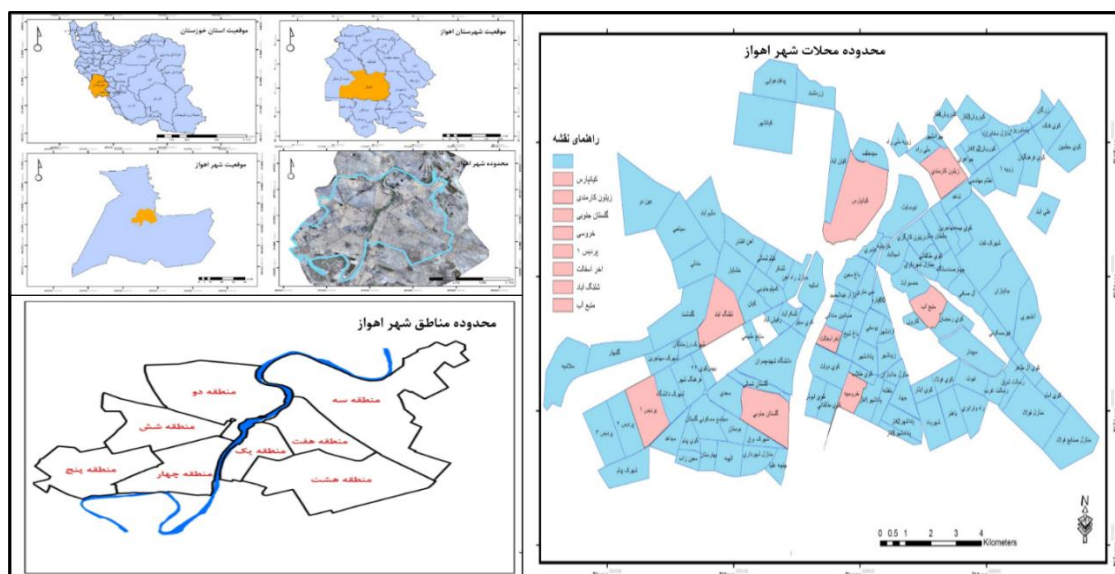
موقعیت استان خوزستان

موقعیت شهرستان اهواز

موقعیت شهر اهواز

محدوده شهر اهواز

محدوده مناطق شهر اهواز

منطقه دو
منطقه سه
منطقه شش
منطقه هفت
منطقه یک
منطقه پنج
منطقه چهار
منطقه هشت

محدوده محلات شهر اهواز

راهنمای نقشه
کیانپارس
زیتون کارمندی
گلستان جنوبی
خروسی
پردیس ۱
اخر اسفالت
لشکر آباد
منبع آب

کیانپارس
زیتون کارمندی
لشکر آباد
منبع آب
گلستان جنوبی
پردیس ۱
اخر اسفالت
خروسی

0 0.5 1 2 3 4 Kilometers

N